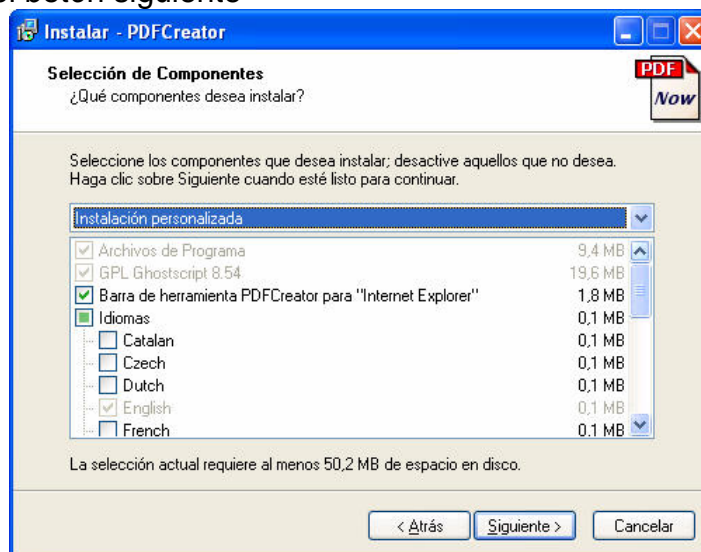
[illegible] botón siguiente

Instalar - PDFCreator

Selección de Componentes
¿Qué componentes desea instalar?

PDF
Now

Seleccione los componentes que desea instalar; desactive aquellos que no desea. Haga clic sobre Siguiente cuando esté listo para continuar.

Instalación personalizada

| | |
|---|---|
| Archivos de Programa | 9,4 MB |
| GPL Ghostscript 8.54 | 19,6 MB |
| Barra de herramienta PDFCreator para "Internet Explorer" | 1,8 MB |
| Idiomas | 0,1 MB |
| Catalan | 0,1 MB |
| Czech | 0,1 MB |
| Dutch | 0,1 MB |
| English | 0,1 MB |
| French | 0,1 MB |

La selección actual requiere al menos 50,2 MB de espacio en disco.

< Atrás | Siguiente > | Cancelar